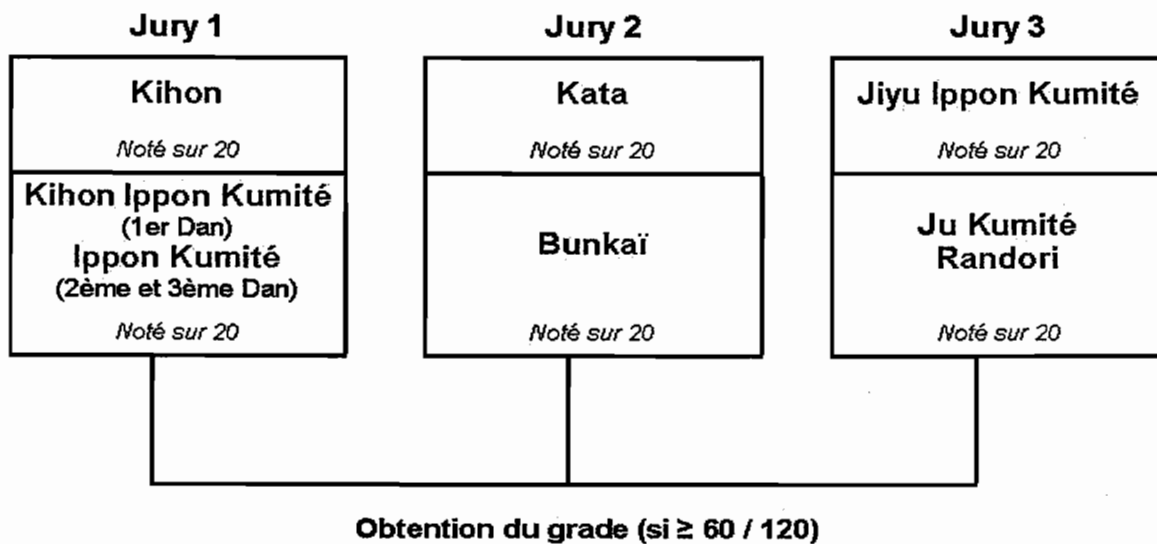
Jury 1

Kihon

Noté sur 20

Kihon Ippon Kumité
(1er Dan)
Ippon Kumité
(2ème et 3ème Dan)

Noté sur 20

Jury 2

Kata

Noté sur 20

Bunkaï

Noté sur 20

Jury 3

Jiyu Ippon Kumité

Noté sur 20

Ju Kumité
Randori

Noté sur 20

Obtention du grade (si $\geq$ 60 / 120)